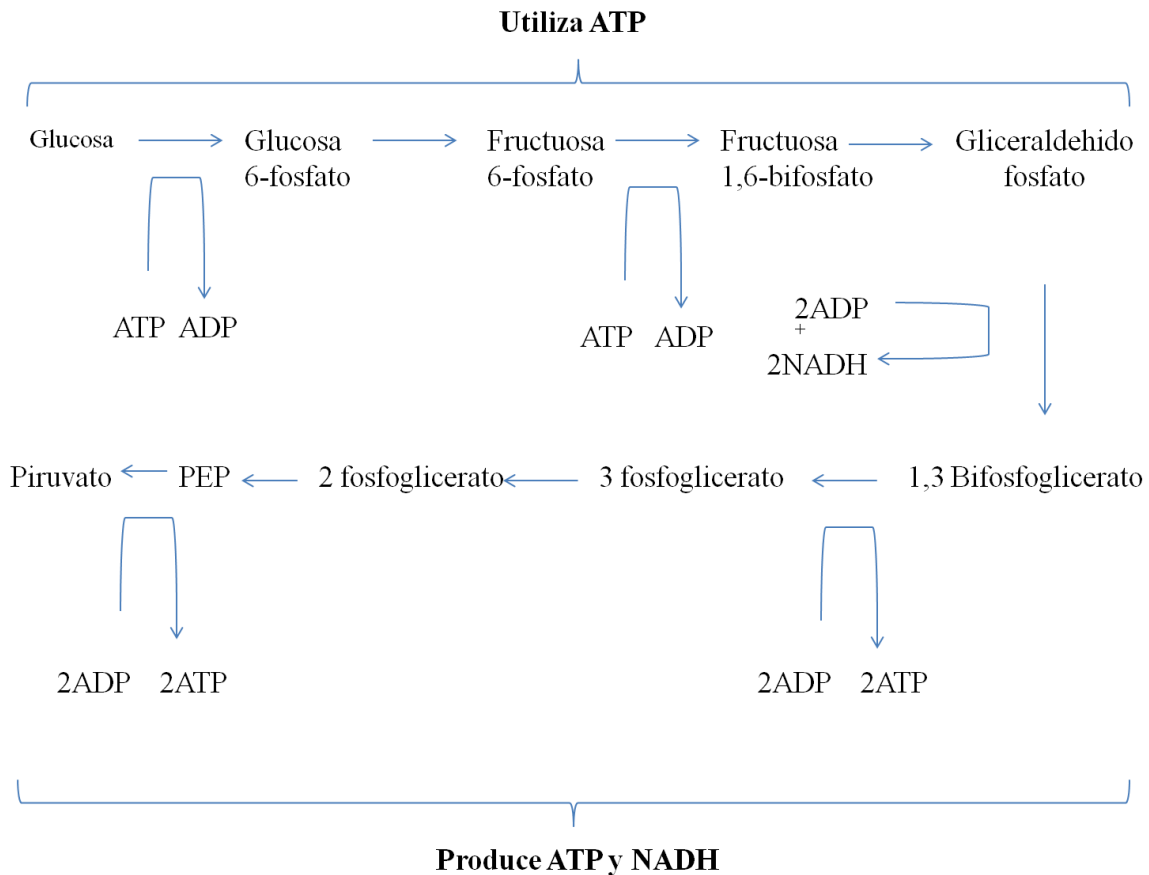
Utiliza ATP

Glucosa

Glucosa 6-fosfato

Fructuosa 6-fosfato

Fructuosa 1,6-bifosfato

Gliceraldehido fosfato

ATP ADP

ATP ADP

2ADP + 2NADH

Piruvato

PEP

2 fosfoglicerato

3 fosfoglicerato

1,3 Bifosfoglicerato

2ADP 2ATP

2ADP 2ATP

Produce ATP y NADH